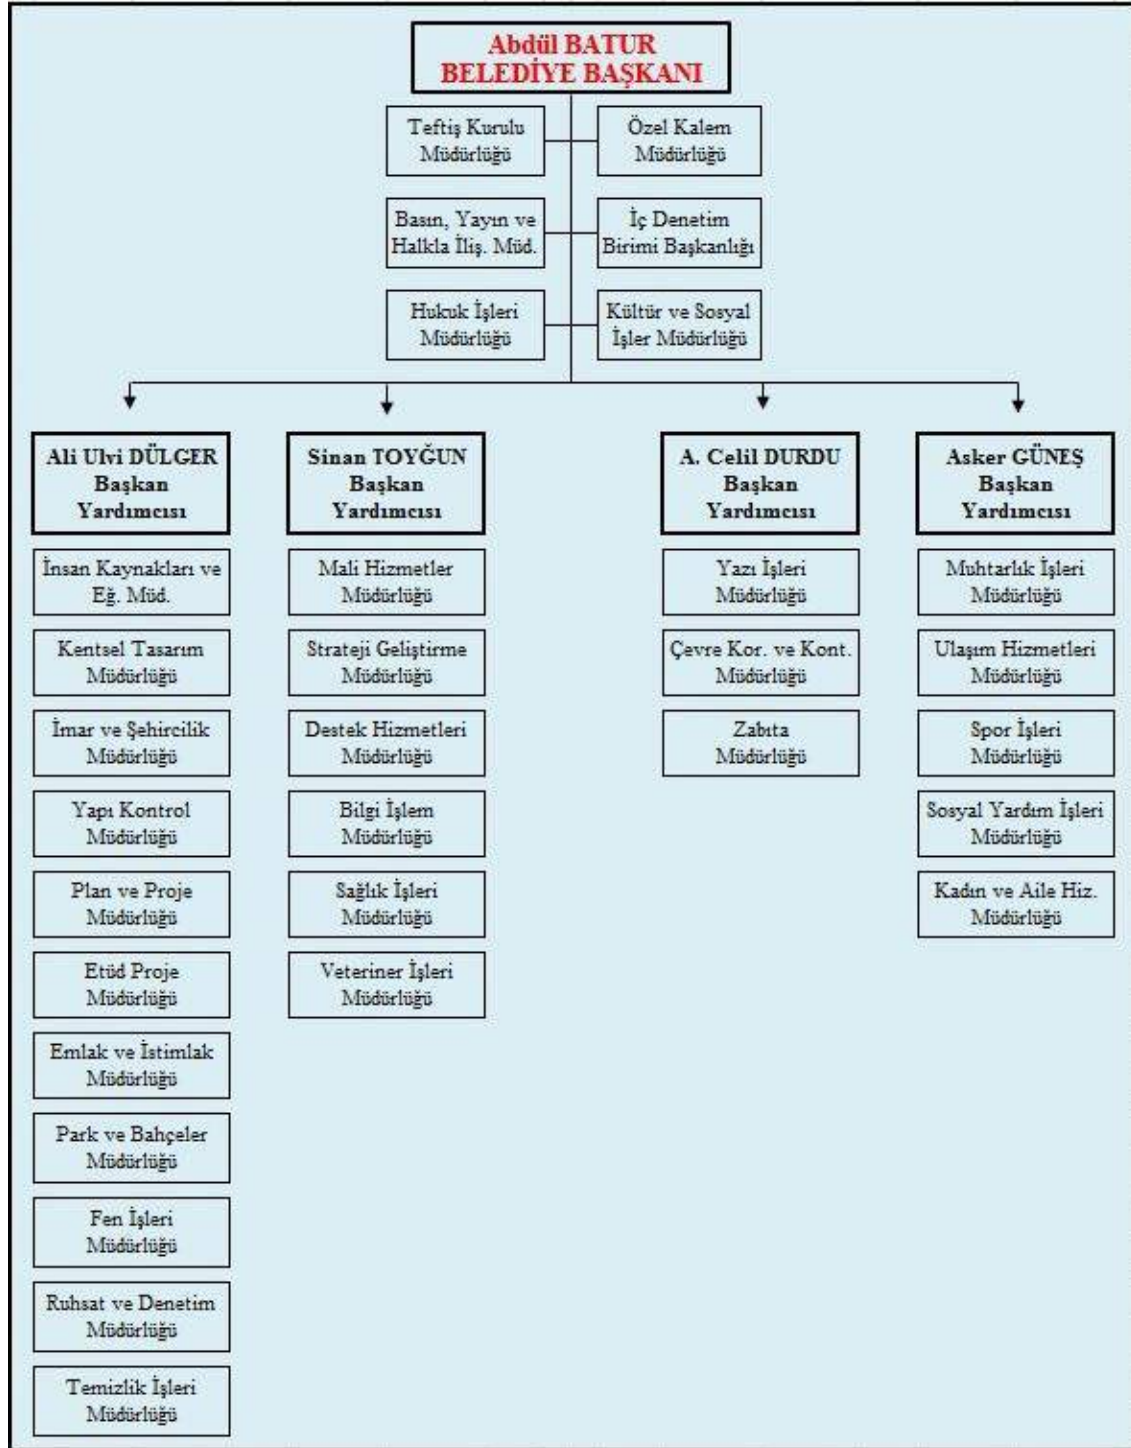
Abdül BATUR
BELEDİYE BAŞKANI

Teftiş Kurulu Müdürlüğü

Özel Kalem Müdürlüğü

Basın, Yayın ve Halkla İliş. Müd.

İç Denetim Birimi Başkanlığı

Hukuk İşleri Müdürlüğü

Kültür ve Sosyal İşler Müdürlüğü

Ali Ulvi DÜLGER
Başkan Yardımcısı

İnsan Kaynakları ve Eğ. Müd.

Kentsel Tasarım Müdürlüğü

İmar ve Şehircilik Müdürlüğü

Yapı Kontrol Müdürlüğü

Plan ve Proje Müdürlüğü

Etüd Proje Müdürlüğü

Emlak ve İstimlak Müdürlüğü

Park ve Bahçeler Müdürlüğü

Fen İşleri Müdürlüğü

Ruhsat ve Denetim Müdürlüğü

Temizlik İşleri Müdürlüğü

Sinan TOYĞUN
Başkan Yardımcısı

Mali Hizmetler Müdürlüğü

Strateji Geliştirme Müdürlüğü

Destek Hizmetleri Müdürlüğü

Bilgi İşlem Müdürlüğü

Sağlık İşleri Müdürlüğü

Veteriner İşleri Müdürlüğü

A. Celil DURDU
Başkan Yardımcısı

Yazı İşleri Müdürlüğü

Çevre Kor. ve Kont. Müdürlüğü

Zabıta Müdürlüğü

Asker GÜNEŞ
Başkan Yardımcısı

Muhtarlık İşleri Müdürlüğü

Ulaşım Hizmetleri Müdürlüğü

Spor İşleri Müdürlüğü

Sosyal Yardım İşleri Müdürlüğü

Kadın ve Aile Hiz. Müdürlüğü